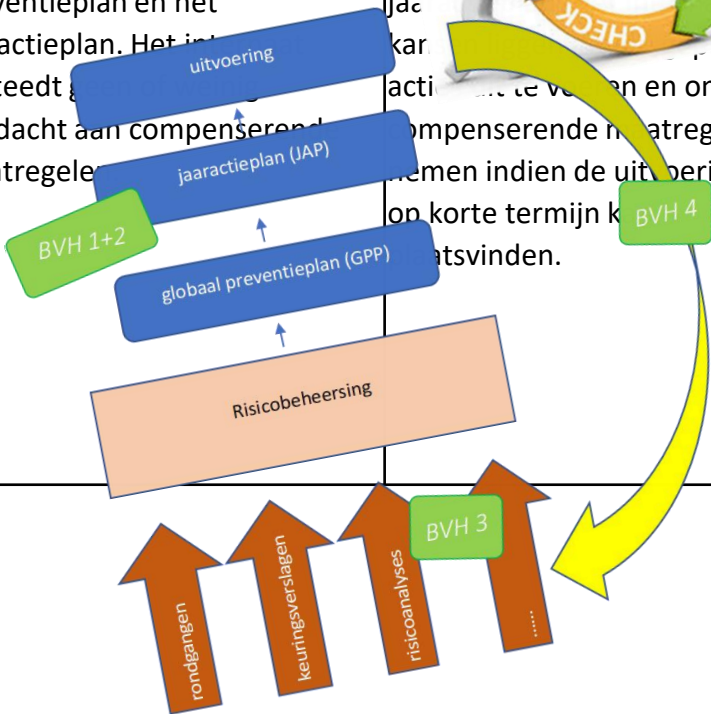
eventieplan en het
actieplan. Het in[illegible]
teedt g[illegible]
dacht aan compenserend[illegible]
atregeler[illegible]

jaa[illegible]
kar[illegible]
acti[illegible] te v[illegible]en en or
ompenserende m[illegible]atreg
nemen indien de uit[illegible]eri
op korte termijn k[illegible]
atsvinden.

CHECK

uitvoering

jaaractieplan (JAP)

BVH 1+2

globaal preventieplan (GPP)

Risicobeheersing

BVH 4

BVH 3

rondgangen

keuringsverslagen

risicoanalyses

.....